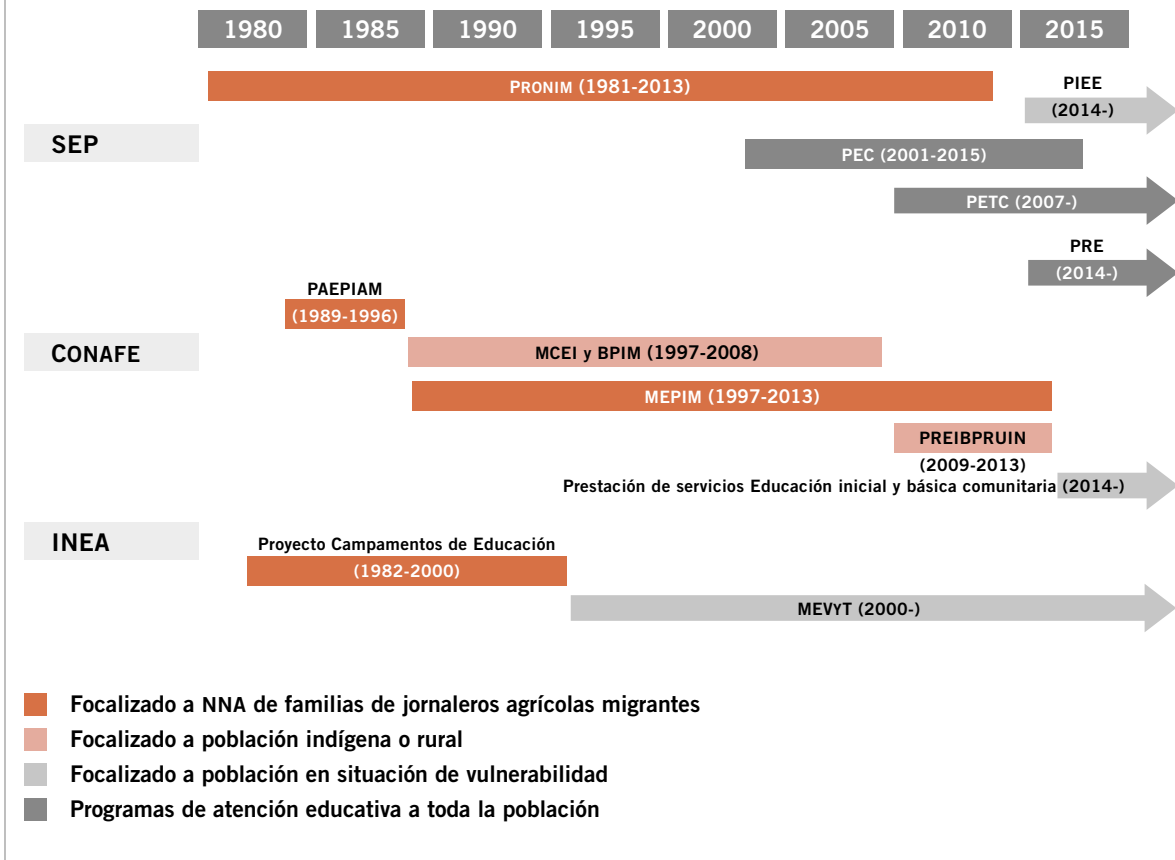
1980 1985 1990 1995 2000 2005 2010 2015

PRONIM (1981-2013)

PIEE (2014-)

SEP

PEC (2001-2015)

PETC (2007-)

PRE (2014-)

PAEPIAM (1989-1996)

CONAFE

MCEI y BPIM (1997-2008)

MEPIM (1997-2013)

PREIBPRUIN (2009-2013)

Prestación de servicios Educación inicial y básica comunitaria (2014-)

INEA

Proyecto Campamentos de Educación (1982-2000)

MEVYT (2000-)

Focalizado a NNA de familias de jornaleros agrícolas migrantes

Focalizado a población indígena o rural

Focalizado a población en situación de vulnerabilidad

Programas de atención educativa a toda la población